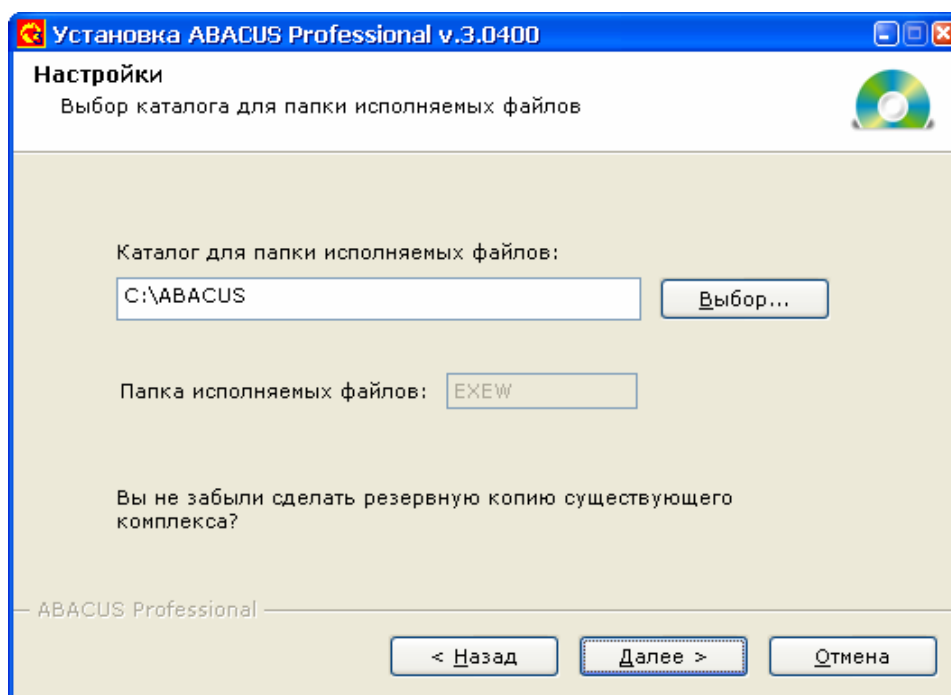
Установка ABACUS Professional v.3.0400

Настройки

Выбор каталога для папки исполняемых файлов

Каталог для папки исполняемых файлов:

C:\ABACUS

Выбор...

Папка исполняемых файлов: EXEW

Вы не забыли сделать резервную копию существующего комплекса?

ABACUS Professional

< Назад

Далее >

Отмена